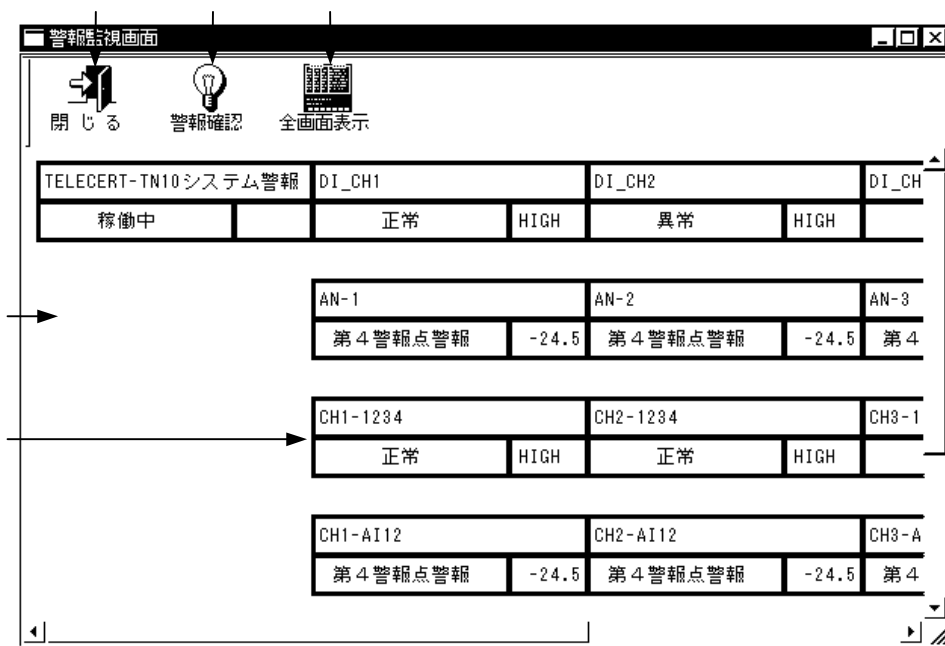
警報監視画面

閉じる 警報確認 全画面表示

| TELECERT-TN10システム警報 | | DI_CH1 | | DI_CH2 | | DI_CH |
|---|---|---|---|---|---|---|
| 稼働中 | | 正常 | HIGH | 異常 | HIGH | |

| AN-1 | | AN-2 | | AN-3 |
|---|---|---|---|---|
| 第4警報点警報 | -24.5 | 第4警報点警報 | -24.5 | 第4 |

| CH1-1234 | | CH2-1234 | | CH3-1 |
|---|---|---|---|---|
| 正常 | HIGH | 正常 | HIGH | |

| CH1-AI12 | | CH2-AI12 | | CH3-A |
|---|---|---|---|---|
| 第4警報点警報 | -24.5 | 第4警報点警報 | -24.5 | 第4 |